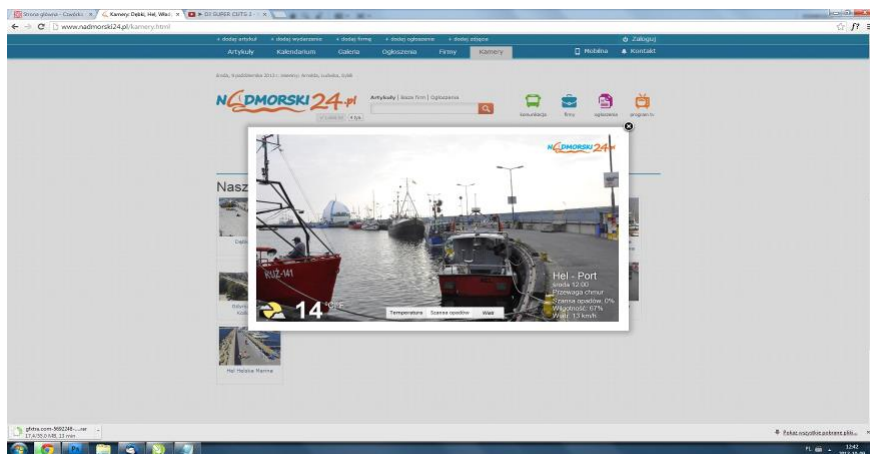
Strona główna - Czwórk × Kamery Dębki, Hel, Wład × ▶ DJ SUPER CUTS 2 - × 

www.nadmorski24.pl/kamery.html

+ dodaj artykuł + dodaj wydarzenie + dodaj firmę + dodaj ogłoszenie + dodaj zdjęcie Zaloguj

Artykuły Kalendarium Galeria Ogłoszenia Firmy Kamery Mobilna Kontakt

Środa, 9 października 2013 r. imieniny: Arnolda, Ludwika, Sybili

NADMORSKI24.pl

Artykuły | Baza firm | Ogłoszenia

komunikacja firmy ogłoszenia program tv

Nasz

Dębki

Hel Helska Marina

NADMORSKI24.pl

WŁA-141

Hel - Port
środa 12:00
Przewaga chmur
Szansa opadów: 0%
Wilgotność: 67%
Wiatr: 13 km/h

14 °C

Temperatura Szansa opadów Wiatr

gfxtra.com-5602248-....rar
17,4/35,0 MB, 11 min

Pokaż wszystkie pobrane pliki...

12:42